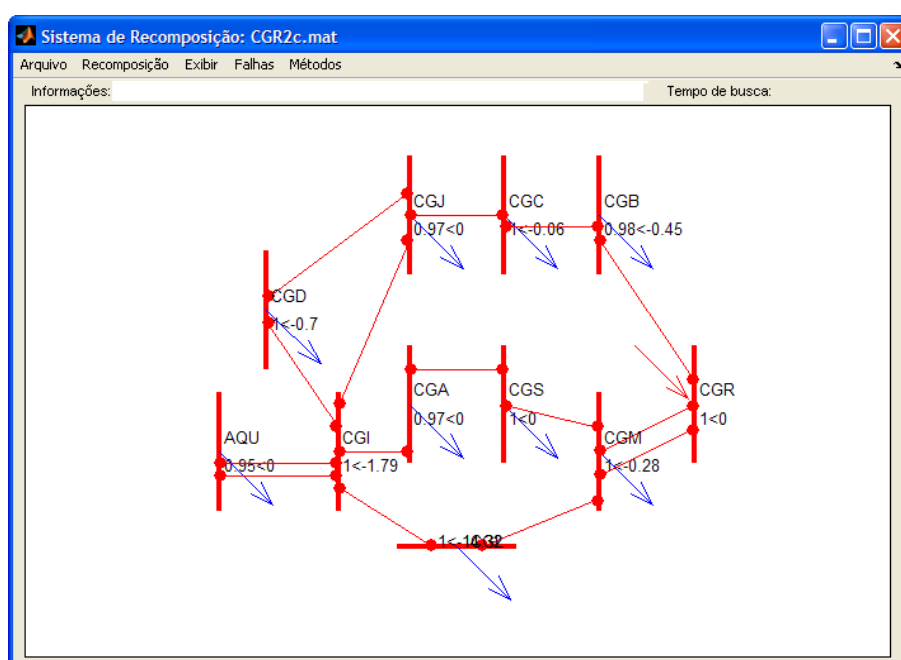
Sistema de Recomposição: CGR2c.mat

Arquivo Recomposição Exibir Falhas Métodos

Informações:

Tempo de busca:

CGJ
0.97<0

CGC
1<-0.06

CGB
0.98<-0.45

CGD
1<-0.7

CGA
0.97<0

CGS
1<0

CGR
1<0

AQU
0.95<0

CGI
1<-1.79

CGM
1<-0.28

1<-10.32